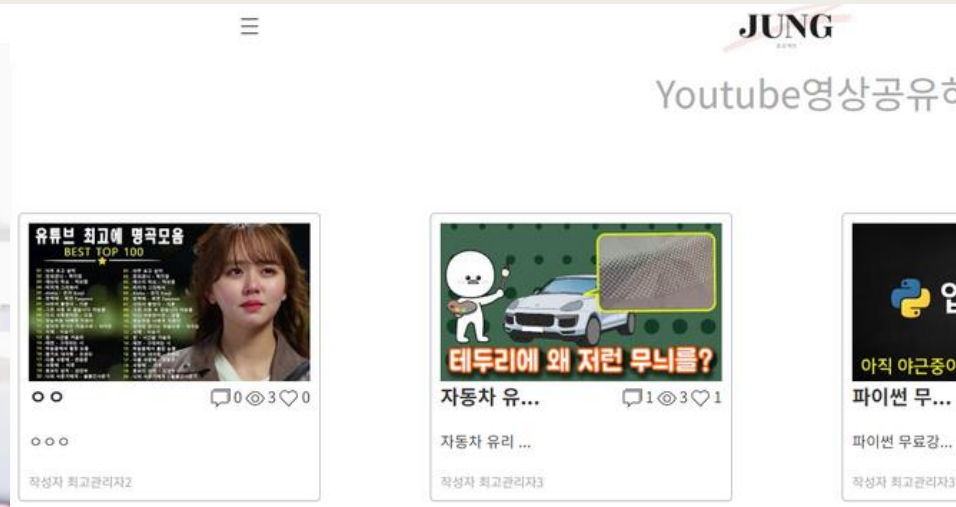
☰

JUNG

Youtube영상공유하

유튜브 최고에 명곡모음
BEST TOP 100

ㅇㅇ
0 3 0

ㅇㅇㅇ

작성자 최고관리자2

테두리에 왜 저런 무늬를?

자동차 유...
1 3 1

자동차 유리 ...

작성자 최고관리자3

아직 야근중이

파이썬 무...

파이썬 무료강...

작성자 최고관리자3